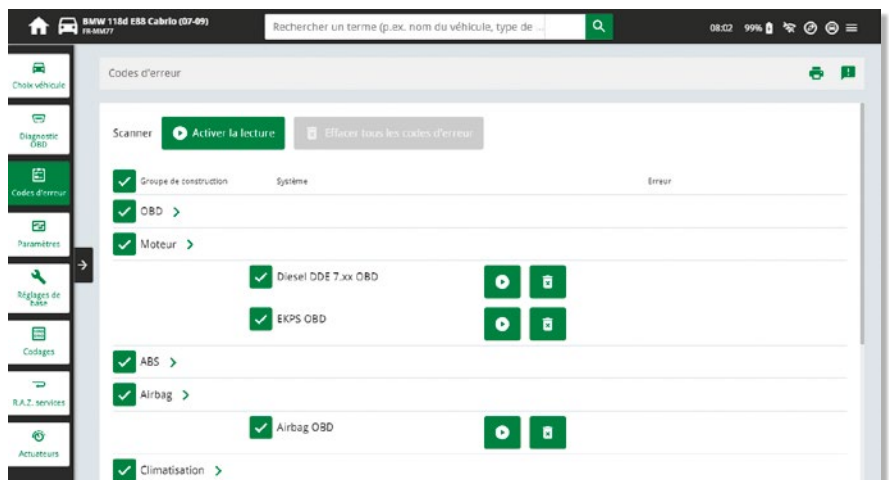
BMW 118d E88 Cabrio (07-09)
FR-MM77

Rechercher un terme (p.ex. nom du véhicule, type de ...

08:02 99%

Choix véhicule

Diagnostic OBD

Codes d'erreur

Paramètres

Réglages de base

Codages

R.A.Z. services

Actuateurs

Codes d'erreur

Scanner

Activer la lecture

Effacer tous les codes d'erreur

Groupe de construction

Système

Erreur

OBD >

Moteur >

Diesel DDE 7.xx OBD

EKPS OBD

ABS >

Airbag >

Airbag OBD

Climatisation >